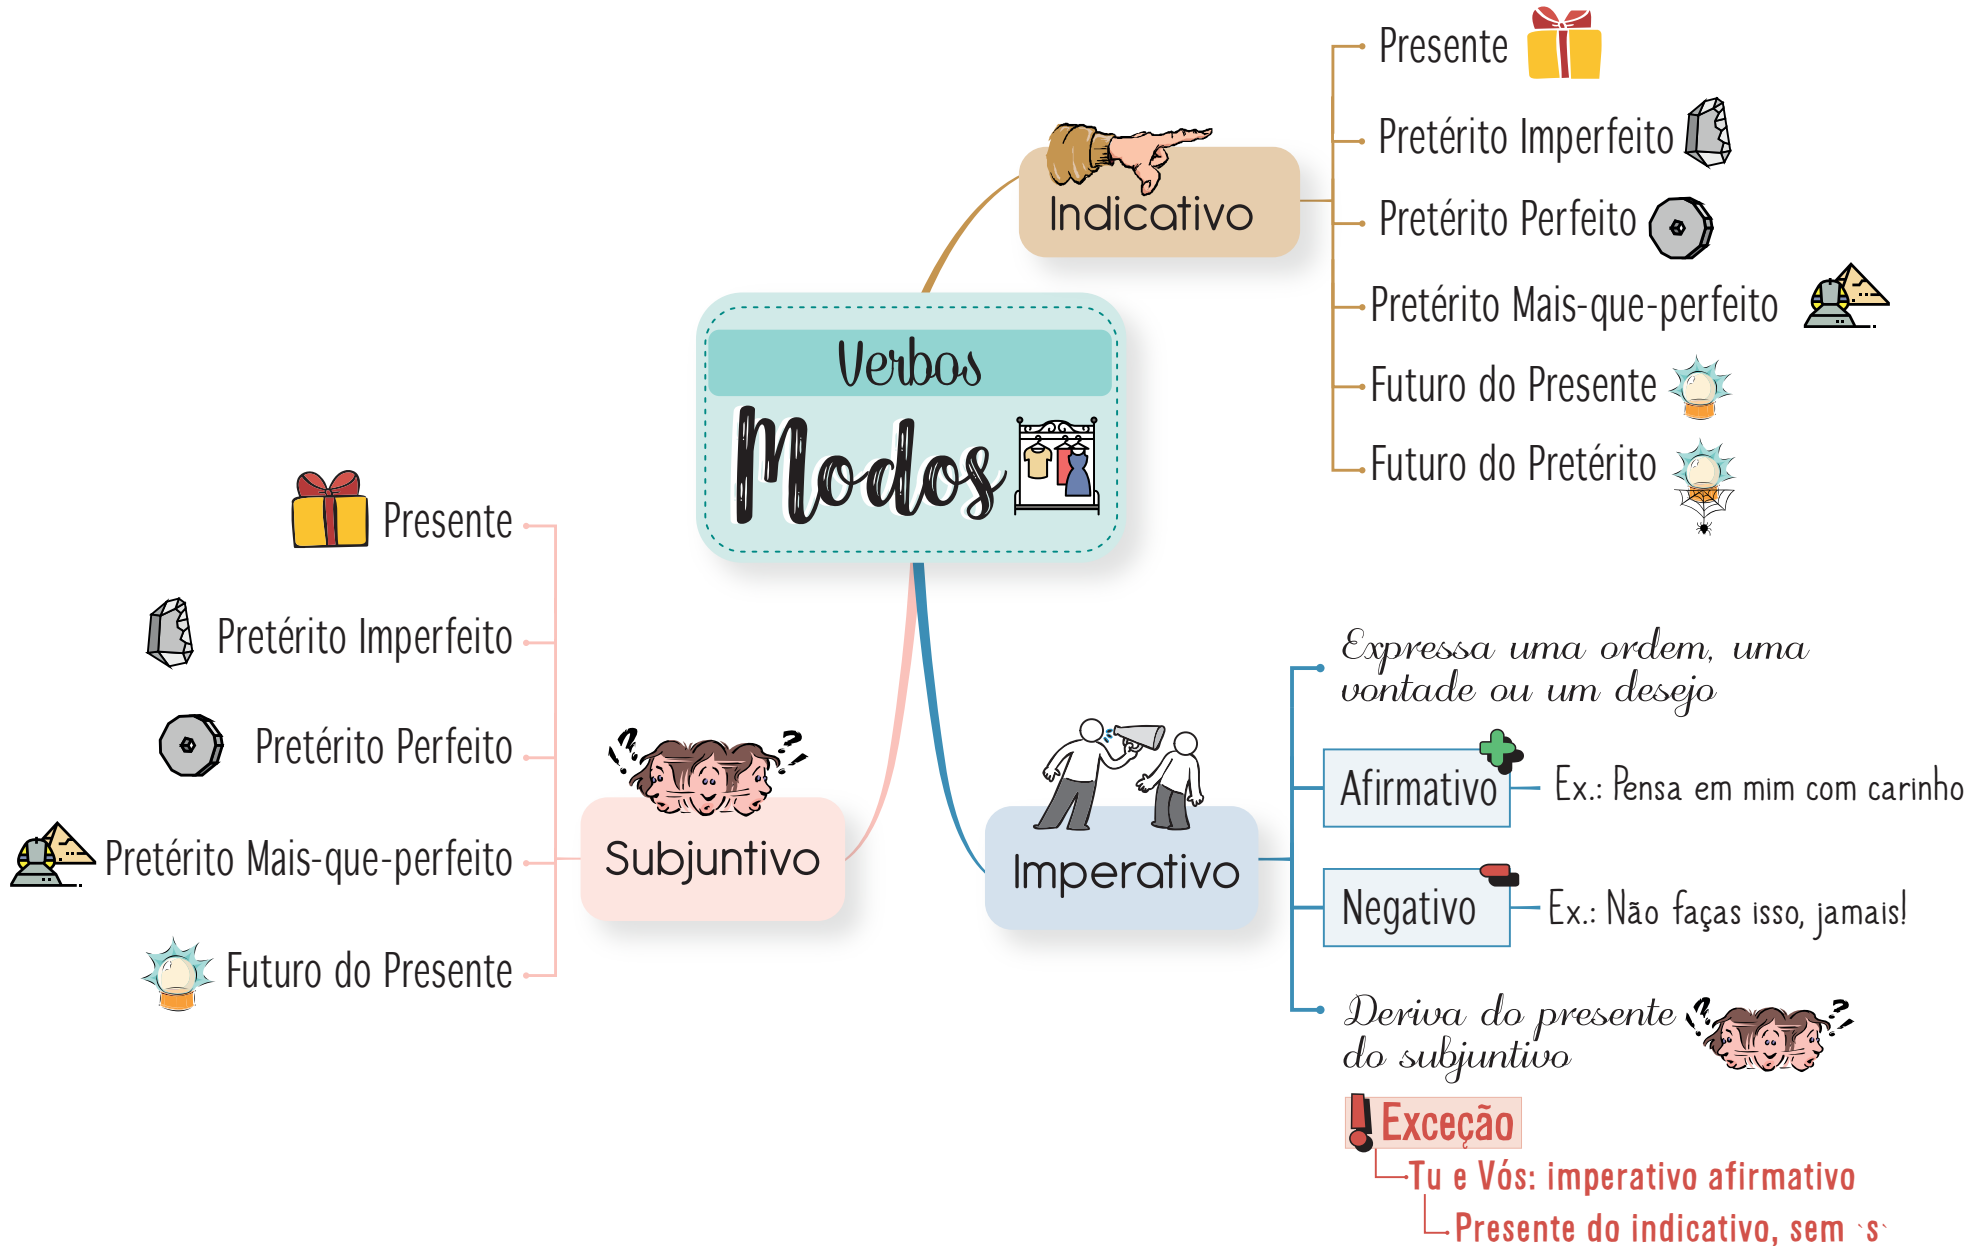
Verbos
Modos

Indicativo
Presente
Pretérito Imperfeito
Pretérito Perfeito
Pretérito Mais-que-perfeito
Futuro do Presente
Futuro do Pretérito

Subjuntivo
Presente
Pretérito Imperfeito
Pretérito Perfeito
Pretérito Mais-que-perfeito
Futuro do Presente

Imperativo
Expressa uma ordem, uma vontade ou um desejo
Afirmativo
Ex.: Pensa em mim com carinho
Negativo
Ex.: Não faças isso, jamais!
Deriva do presente do subjuntivo
Exceção
Tu e Vós: imperativo afirmativo
Presente do indicativo, sem `s`